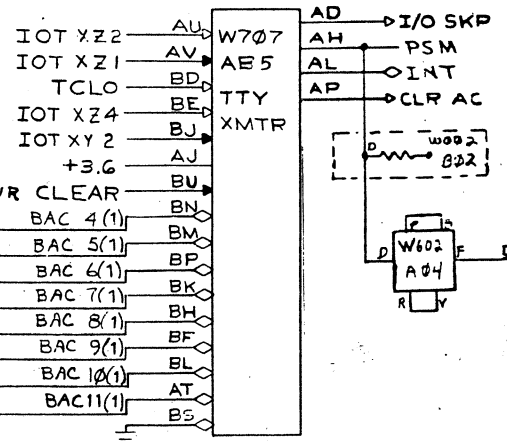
IOT XZ2
AU
IOT XZ1
AV
TCLO
BD
IOT XZ4
BE
IOT XY 2
BJ
+3.6
AJ
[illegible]R CLEAR
BU
BAC 4(1)
BN
BAC 5(1)
BM
BAC 6(1)
BP
BAC 7(1)
BK
BAC 8(1)
BH
BAC 9(1)
BF
BAC 10(1)
BL
BAC11(1)
AT
BS

W707
AE5
TTY
XMTR

AD
I/O SKP
AH
PSM
AL
INT
AP
CLR AC

D
W002
B02

E
S
W602
A04
D
F
R
V
D